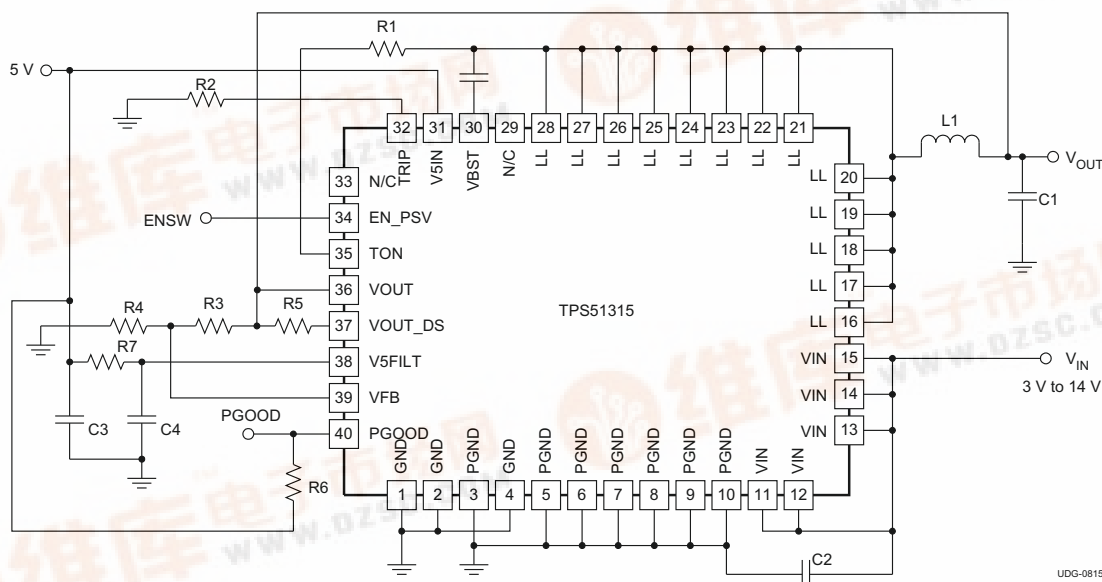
R1
5 V
R2
32 31 30 29 28 27 26 25 24 23 22 21
TRIP V5IN VBST N/C LL LL LL LL LL LL LL LL
L1
$V_{OUT}$
C1
33 N/C
34 EN_PSV
ENSW
35 TON
36 VOUT
37 VOUT_DS
38 V5FILT
39 VFB
40 PGOOD
R4 R3 R5
R7
C3 C4
PGOOD
R6
TPS51315
LL 20
LL 19
LL 18
LL 17
LL 16
VIN 15
VIN 14
VIN 13
$V_{IN}$
3 V to 14 V
GND GND PGND GND PGND PGND PGND PGND PGND PGND VIN VIN
1 2 3 4 5 6 7 8 9 10 11 12
C2
UDG-0815